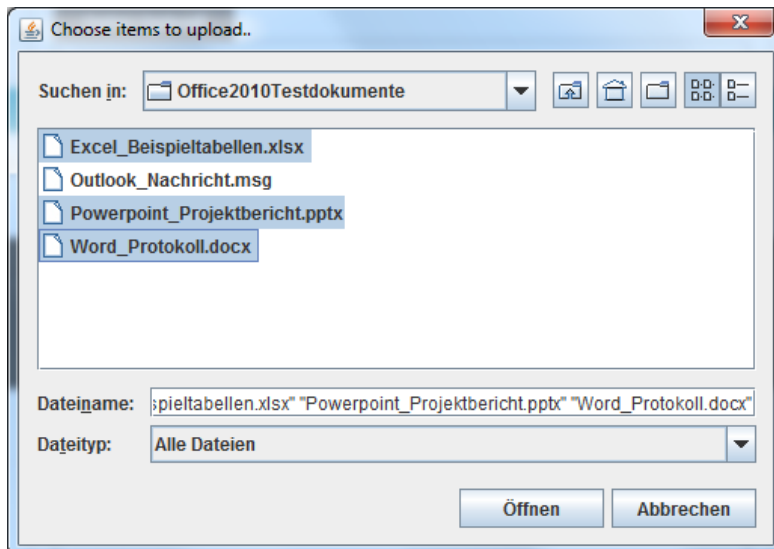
Choose items to upload..

Suchen in: Office2010Testdokumente

Excel_Beispieltabellen.xlsx
Outlook_Nachricht.msg
Powerpoint_Projektbericht.pptx
Word_Protokoll.docx

Dateiname: spieltabellen.xlsx" "Powerpoint_Projektbericht.pptx" "Word_Protokoll.docx"

Dateityp: Alle Dateien

Öffnen Abbrechen